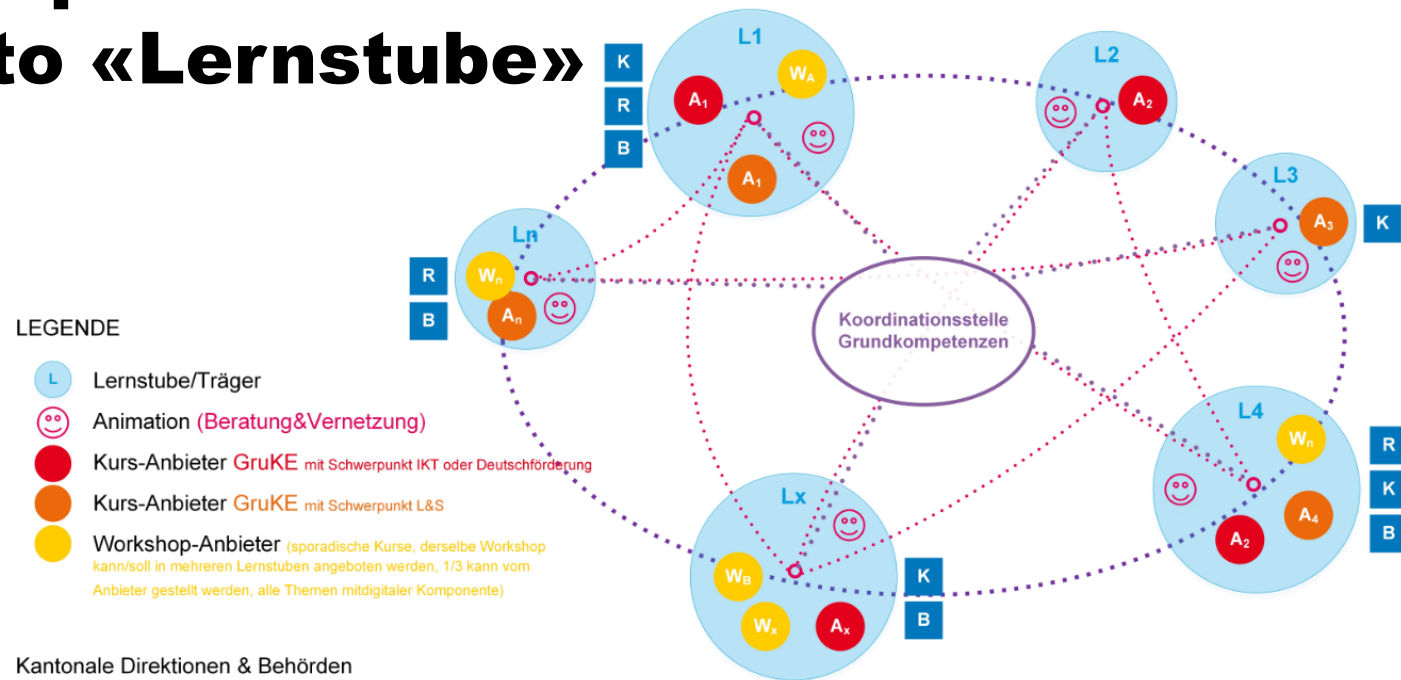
to «Lernstube»

L1
K
R
B
$A_1$
$W_A$
$A_1$

L2
$A_2$

L3
$A_3$
K

Ln
R
B
$W_n$
$A_n$

Koordinationsstelle Grundkompetenzen

L4
$W_n$
$A_4$
$A_2$
R
K
B

Lx
$W_B$
$W_x$
$A_x$
K
B

LEGENDE
L Lernstube/Träger
Animation (Beratung&Vernetzung)
Kurs-Anbieter GruKE mit Schwerpunkt IKT oder Deutschförderung
Kurs-Anbieter GruKE mit Schwerpunkt L&S
Workshop-Anbieter (sporadische Kurse, derselbe Workshop kann/soll in mehreren Lernstuben angeboten werden, 1/3 kann vom Anbieter gestellt werden, alle Themen mitdigitaler Komponente)

Kantonale Direktionen & Behörden